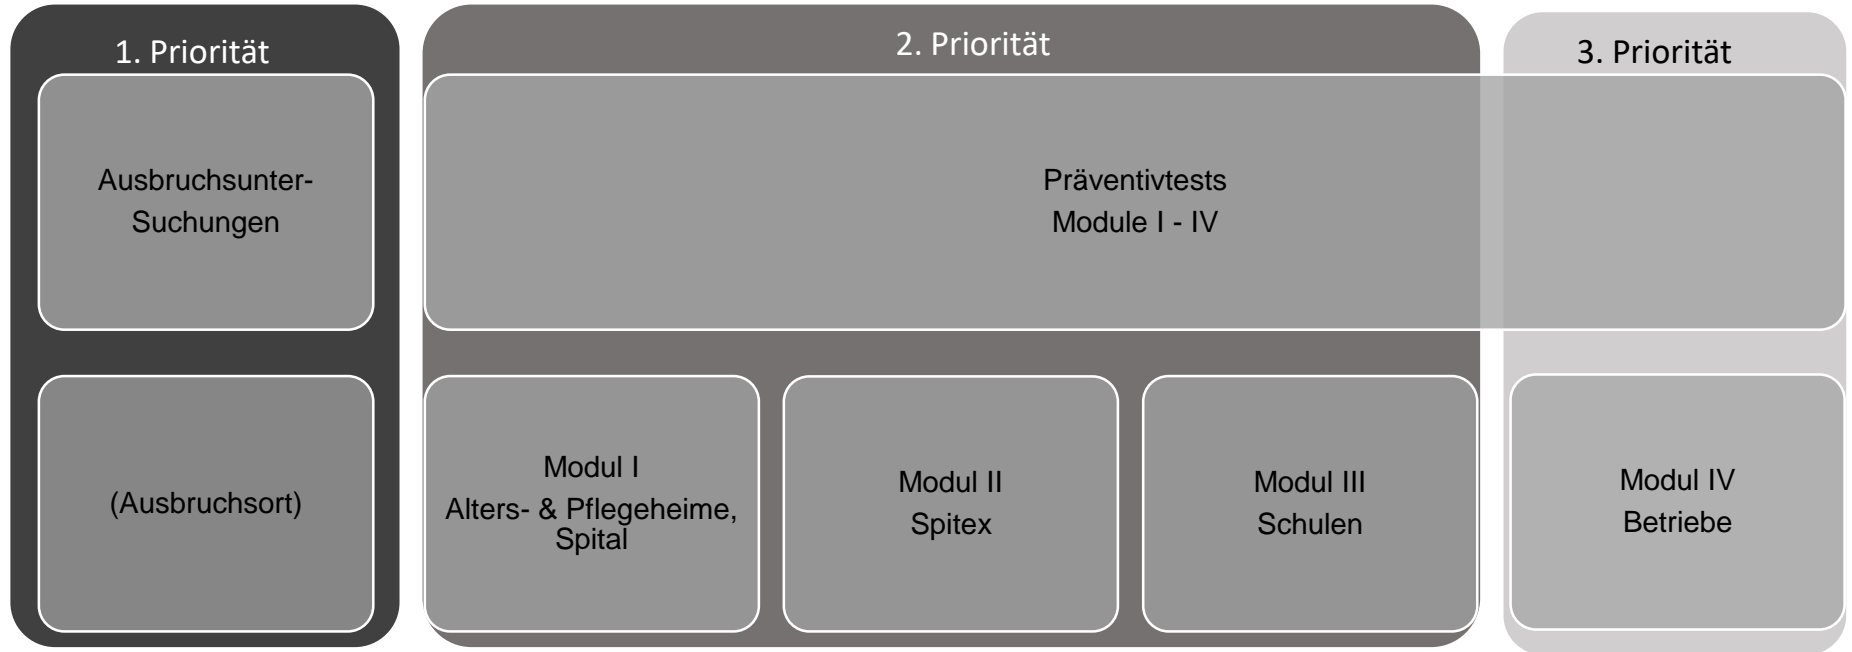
1. Priorität

Ausbruchsunter-Suchungen

(Ausbruchsort)

2. Priorität

Präventivtests
Module I - IV

Modul I
Alters- & Pflegeheime, Spital

Modul II
Spitex

Modul III
Schulen

3. Priorität

Modul IV
Betriebe